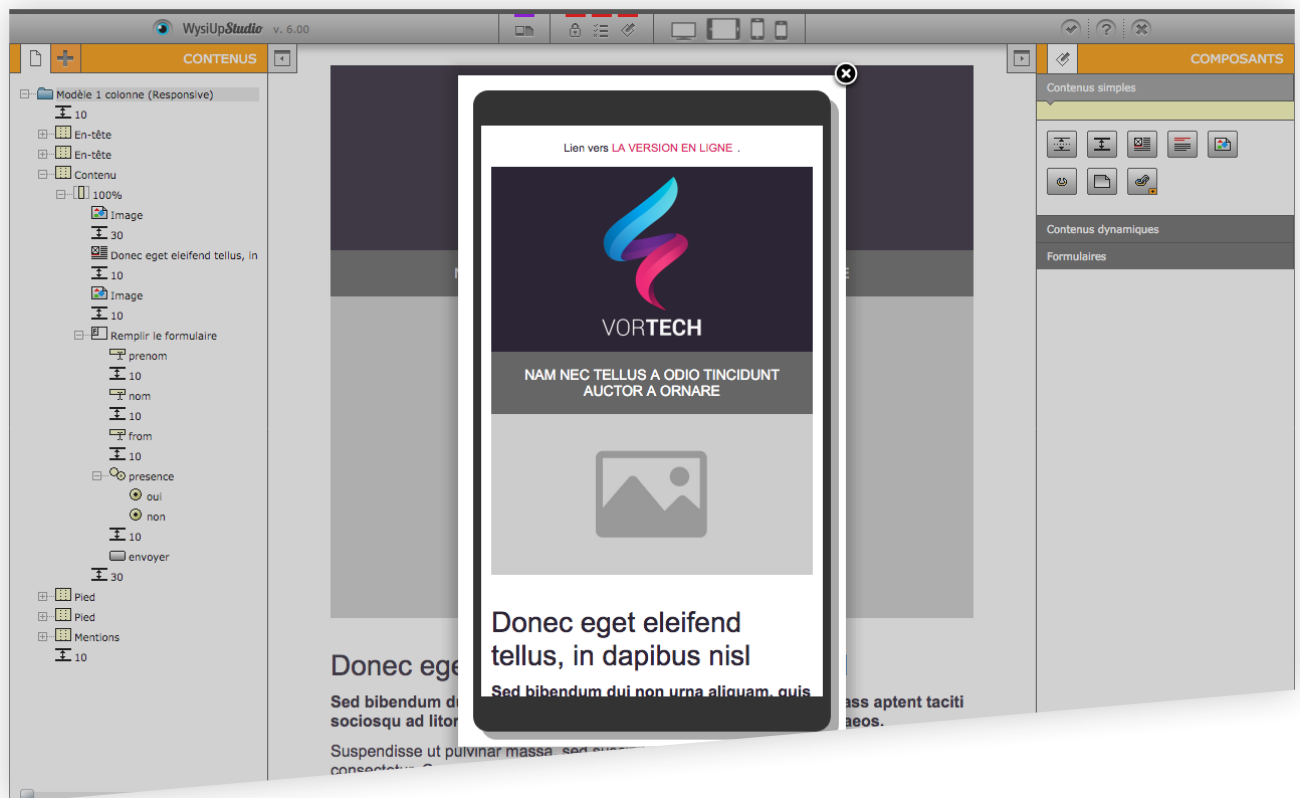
WysiUpStudio v. 6.00

CONTENUS

Modèle 1 colonne (Responsive)
10
En-tête
En-tête
Contenu
100%
Image
30
Donec eget eleifend tellus, in
10
Image
10
Remplir le formulaire
prenom
10
nom
10
from
10
presence
oui
non
10
envoyer
30
Pied
Pied
Mentions
10

Lien vers LA VERSION EN LIGNE .

VORTECH

NAM NEC TELLUS A ODIO TINCIDUNT AUCTOR A ORNARE

Donec eget eleifend tellus, in dapibus nisl

Sed bibendum dui non urna aliquam, quis

Donec ege

Sed bibendum du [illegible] ass aptent taciti sociosqu ad litor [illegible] aeos.

Suspendisse ut pulvinar massa, sed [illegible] consectetur. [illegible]

COMPOSANTS

Contenus simples

Contenus dynamiques

Formulaires